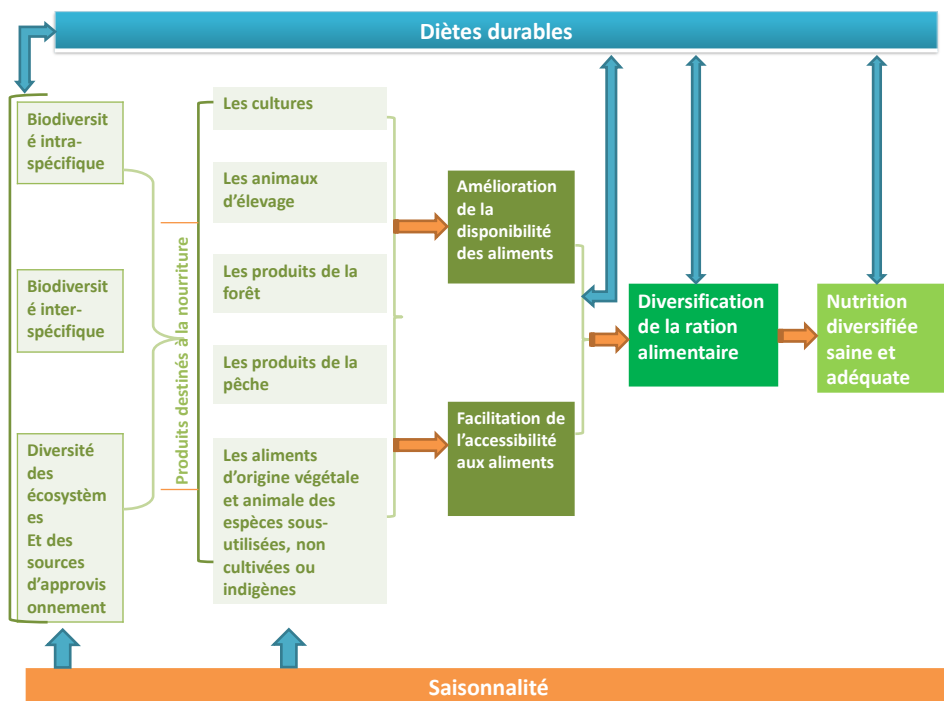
Diètes durables

Biodiversité intra-spécifique

Biodiversité inter-spécifique

Diversité des écosystèmes
Et des sources d'approvisionnement

Produits destinés à la nourriture

Les cultures

Les animaux d'élevage

Les produits de la forêt

Les produits de la pêche

Les aliments d'origine végétale et animale des espèces sous-utilisées, non cultivées ou indigènes

Amélioration de la disponibilité des aliments

Facilitation de l'accessibilité aux aliments

Diversification de la ration alimentaire

Nutrition diversifiée saine et adéquate

Saisonnalité